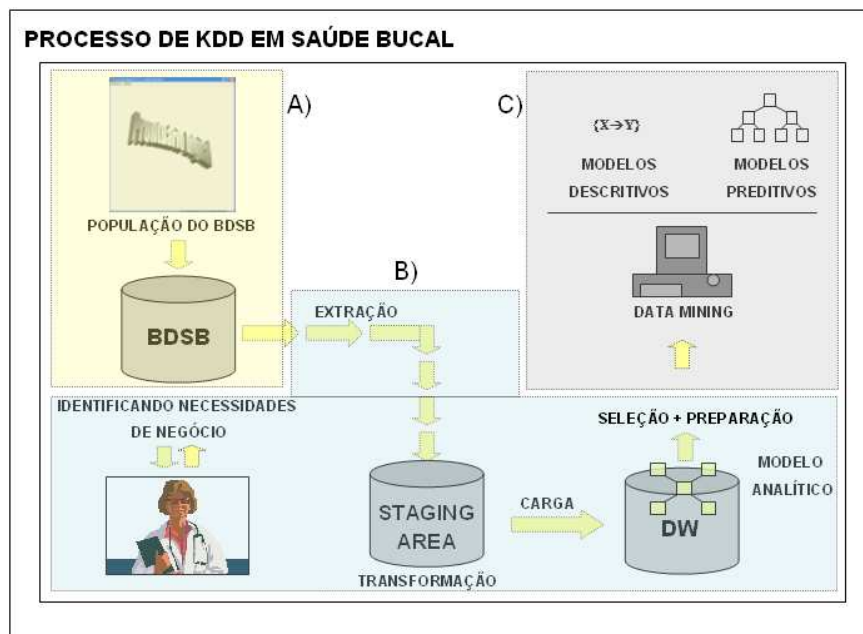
PROCESSO DE KDD EM SAÚDE BUCAL

A)

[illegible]

POPULAÇÃO DO BDSB

BDSB

B)

EXTRAÇÃO

C)

$\{X \rightarrow Y\}$

MODELOS DESCRITIVOS

MODELOS PREDITIVOS

DATA MINING

IDENTIFICANDO NECESSIDADES DE NEGÓCIO

STAGING AREA

TRANSFORMAÇÃO

CARGA

SELEÇÃO + PREPARAÇÃO

DW

MODELO ANALÍTICO